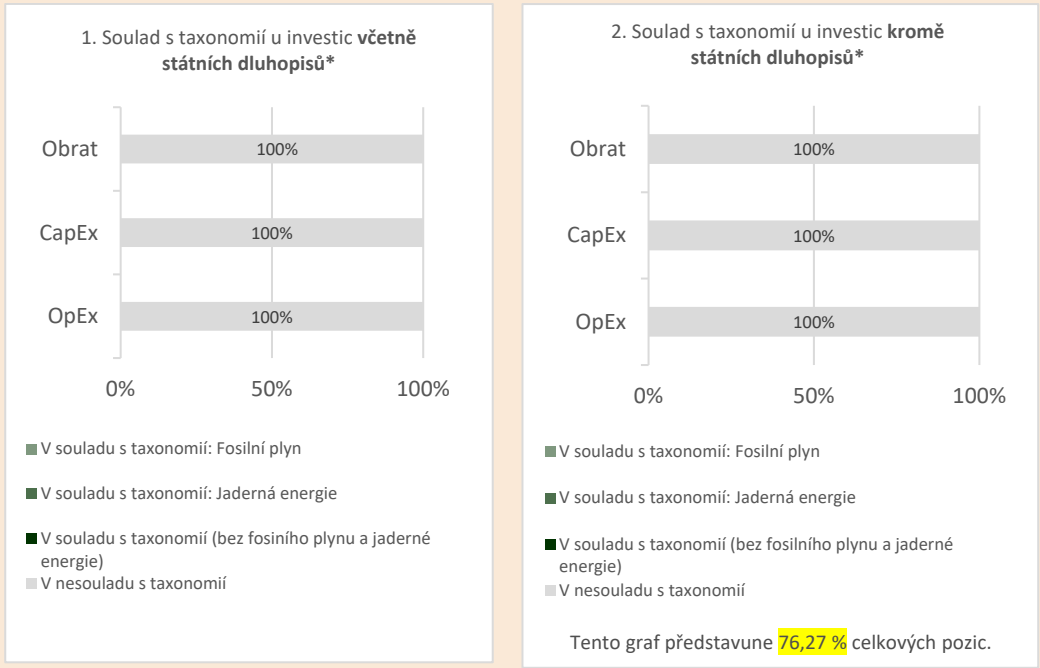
1. Soulad s taxonomií u investic **včetně státních dluhopisů***

| | |
|---|---|
| Obrat | 100% |
| CapEx | 100% |
| OpEx | 100% |

0% 50% 100%

V souladu s taxonomií: Fosilní plyn

V souladu s taxonomií: Jaderná energie

V souladu s taxonomií (bez fosiního plynu a jaderné energie)

V nesouladu s taxonomií

2. Soulad s taxonomií u investic **kromě státních dluhopisů***

| | |
|---|---|
| Obrat | 100% |
| CapEx | 100% |
| OpEx | 100% |

0% 50% 100%

V souladu s taxonomií: Fosilní plyn

V souladu s taxonomií: Jaderná energie

V souladu s taxonomií (bez fosilního plynu a jaderné energie)

V nesouladu s taxonomií

Tento graf představune 76,27 % celkových pozic.